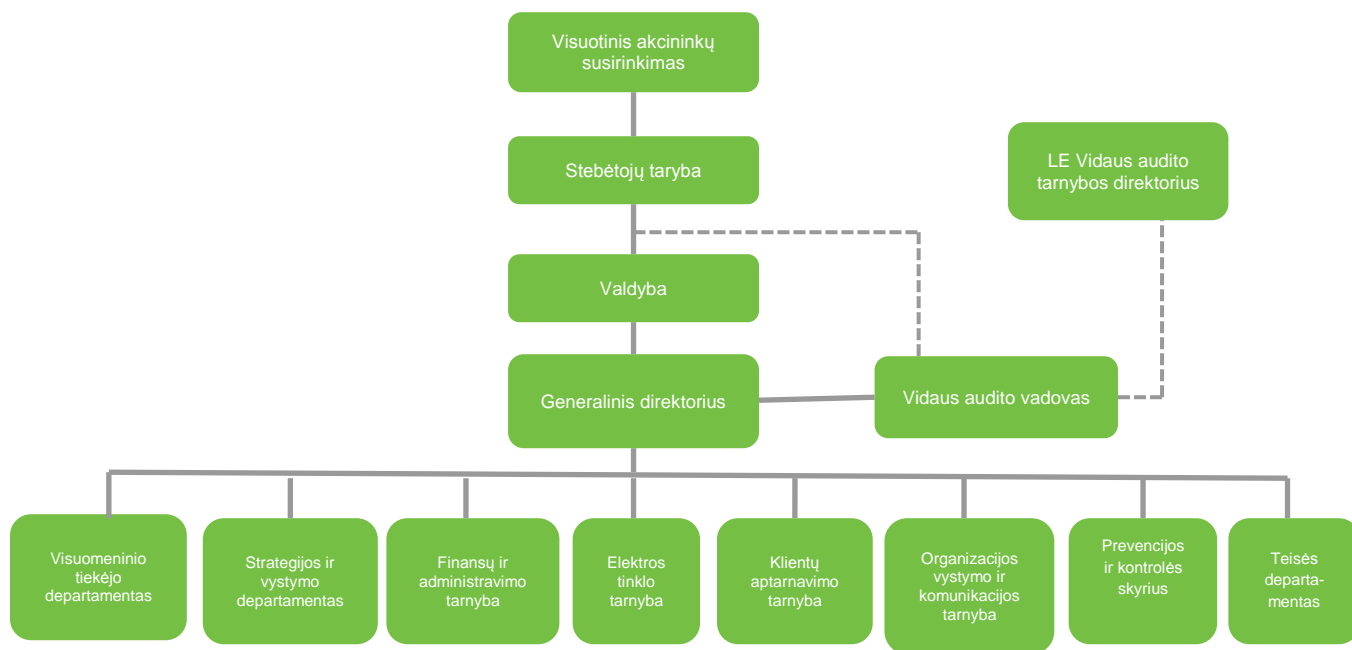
Visuotinis akcininkų susirinkimas

Stebėtojų taryba

LE Vidaus audito tarnybos direktorius

Valdyba

Generalinis direktorius

Vidaus audito vadovas

Visuomeninio tiekėjo departamentas

Strategijos ir vystymo departamentas

Finansų ir administravimo tarnyba

Elektros tinklo tarnyba

Klientų aptarnavimo tarnyba

Organizacijos vystymo ir komunikacijos tarnyba

Prevencijos ir kontrolės skyrius

Teisės departamentas